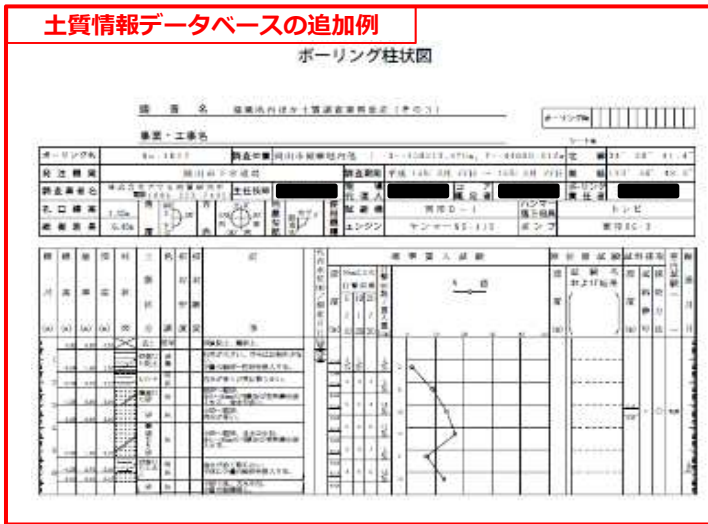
土質情報データベースの追加例

ボーリング柱状図

調査名 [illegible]

事業・工事名

ボーリング名

発注機関

調査業者名

孔口標高

総掘進長

調査位置

調査期間

主任技師

現場代理人

コア鑑定者

ボーリング責任者

試錐機

エンジン

ハンマー落下用具

ポンプ

トンビ

標尺

標高

層厚

深度

柱状図

土質区分

色調

相対密度

相対稠度

記事

孔内水位

標準貫入試験

原位置試験

試料採取

室内試験

掘進月日